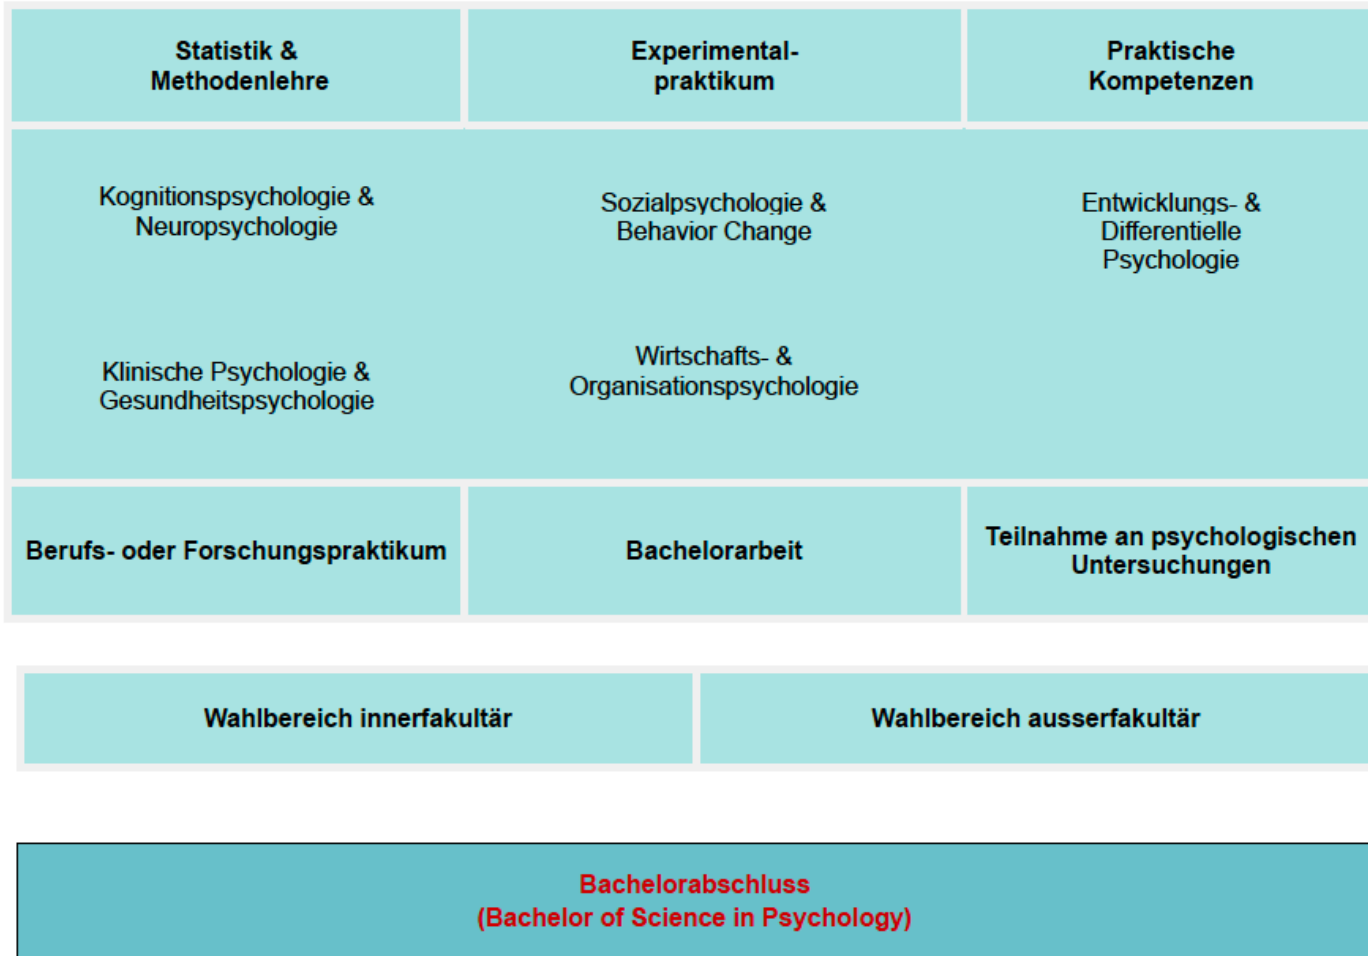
Statistik & Methodenlehre

Experimental-praktikum

Praktische Kompetenzen

Kognitionspsychologie & Neuropsychologie

Sozialpsychologie & Behavior Change

Entwicklungs- & Differentielle Psychologie

Klinische Psychologie & Gesundheitspsychologie

Wirtschafts- & Organisationspsychologie

Berufs- oder Forschungspraktikum

Bachelorarbeit

Teilnahme an psychologischen Untersuchungen

Wahlbereich innerfakultär

Wahlbereich ausserfakultär

Bachelorabschluss
(Bachelor of Science in Psychology)